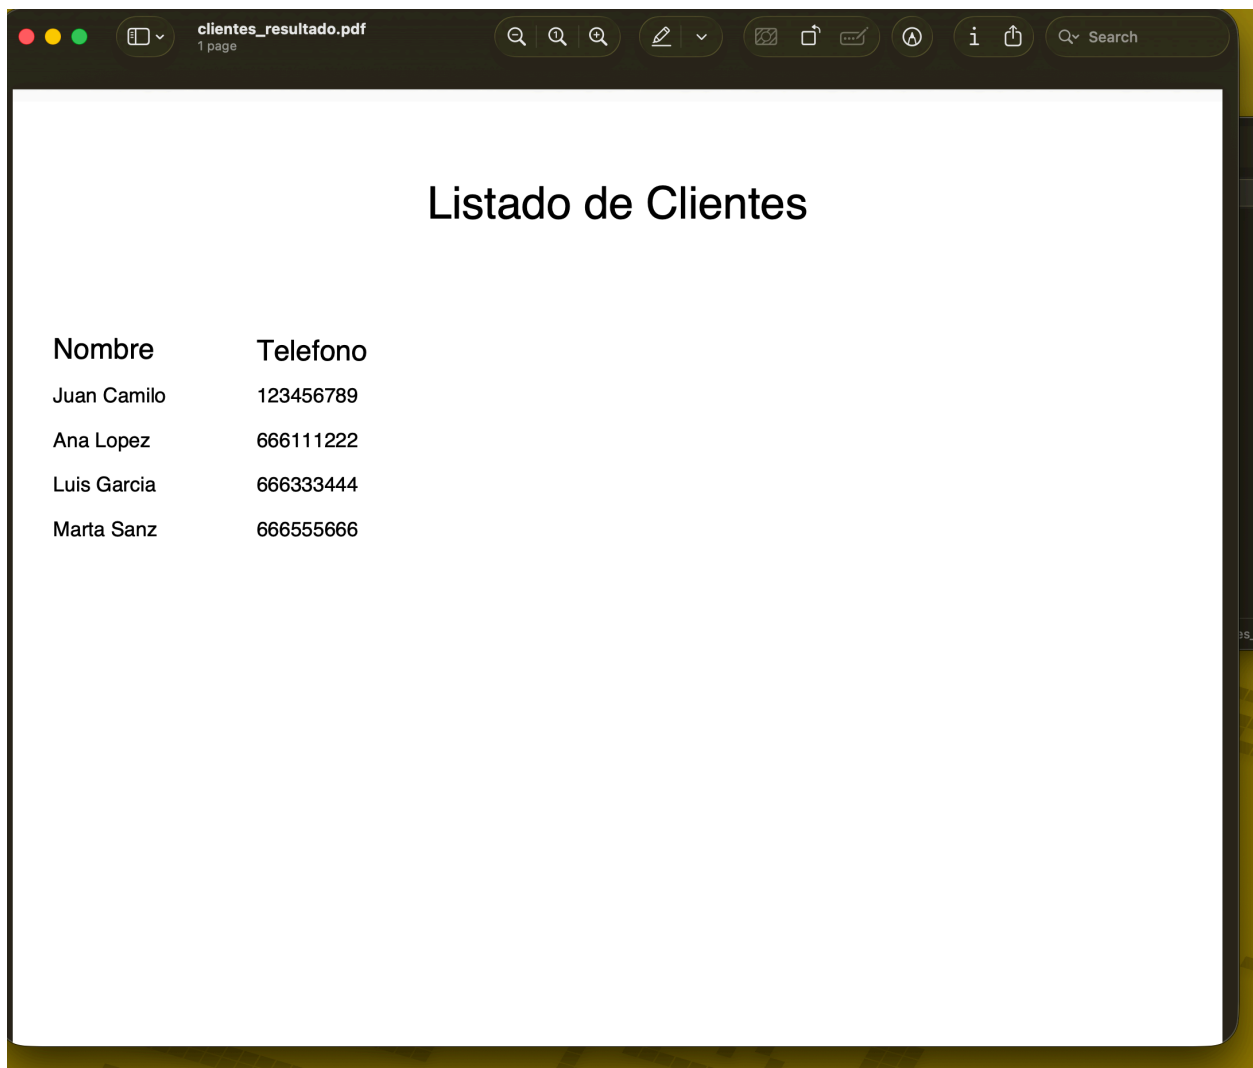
clientes_resultado.pdf
1 page

Search

Listado de Clientes

| Nombre | Telefono |
|---|---|
| Juan Camilo | 123456789 |
| Ana Lopez | 666111222 |
| Luis Garcia | 666333444 |
| Marta Sanz | 666555666 |